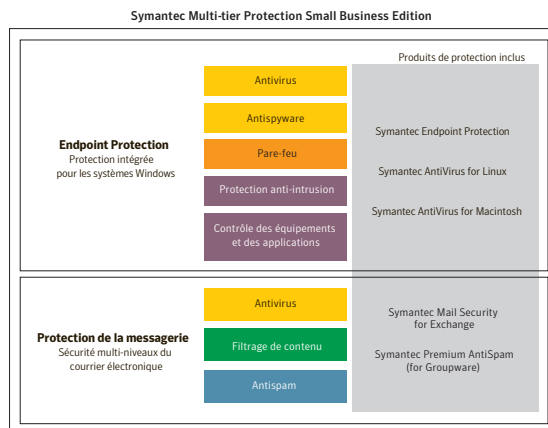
Symantec Multi-tier Protection Small Business Edition

Produits de protection inclus

Endpoint Protection
Protection intégrée pour les systèmes Windows

Antivirus

Antispyware

Pare-feu

Protection anti-intrusion

Contrôle des équipements et des applications

Symantec Endpoint Protection

Symantec AntiVirus for Linux

Symantec AntiVirus for Macintosh

Protection de la messagerie
Sécurité multi-niveaux du courrier électronique

Antivirus

Filtrage de contenu

Antispam

Symantec Mail Security for Exchange

Symantec Premium AntiSpam (for Groupware)